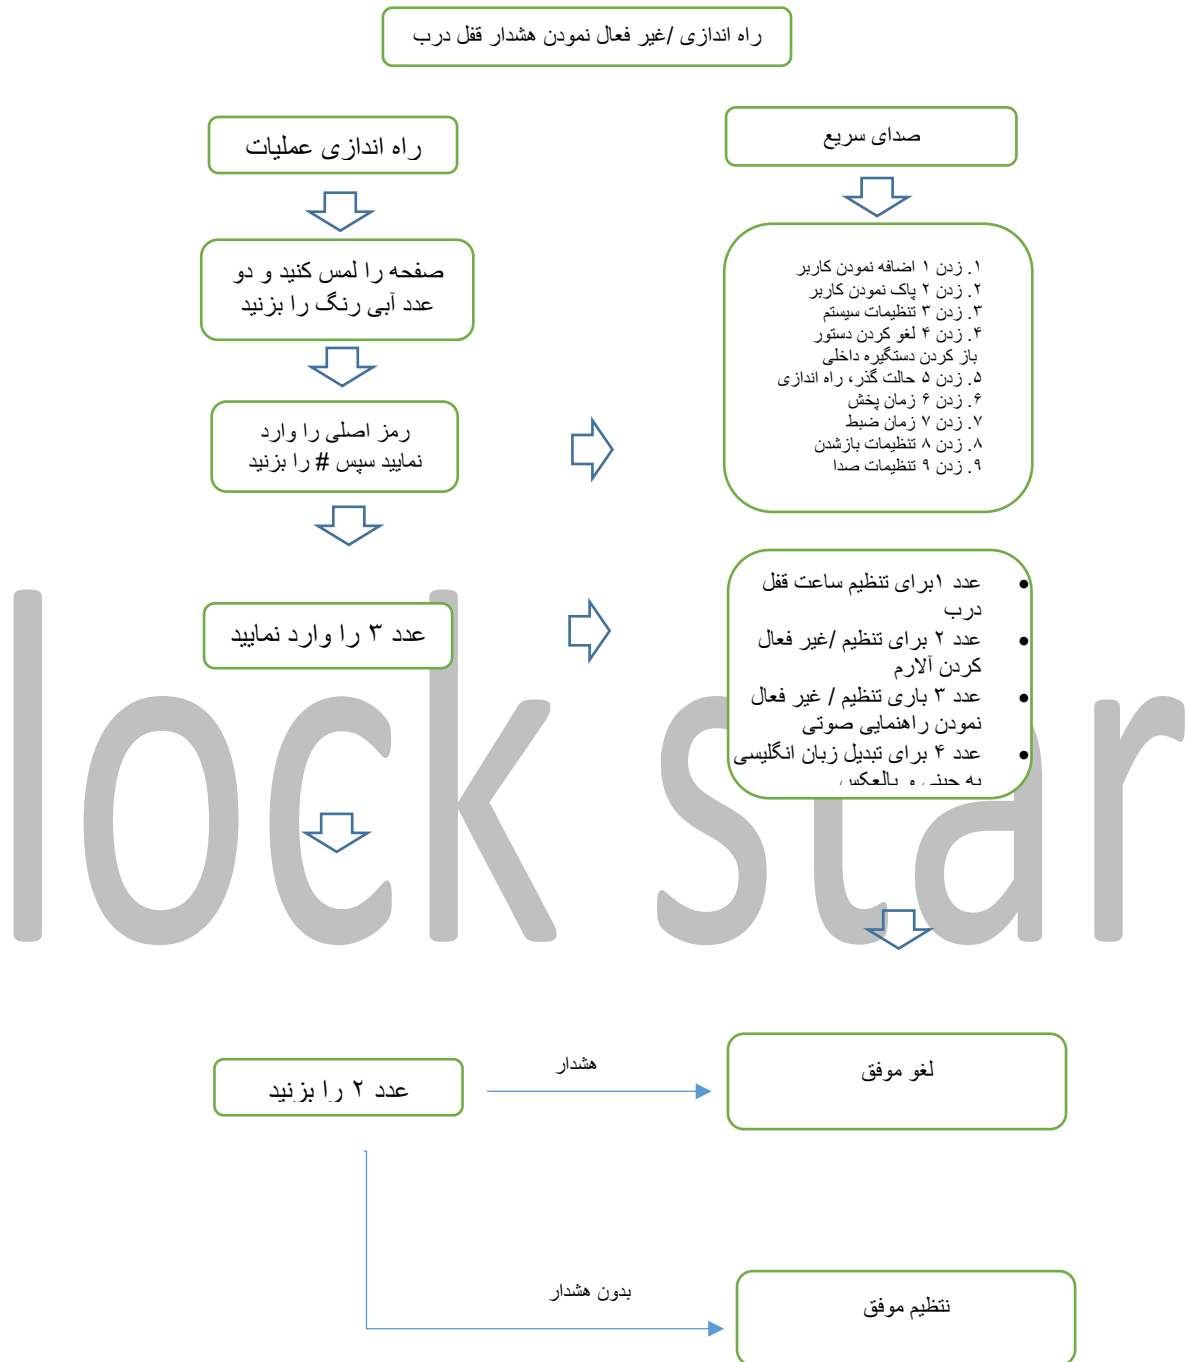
راه اندازی /غیر فعال نمودن هشدار قفل درب

صدای سریع

راه اندازی عملیات

صفحه را لمس کنید و دو عدد آبی رنگ را بزنید

رمز اصلی را وارد نمایید سپس # را بزنید

۱. زدن ۱ اضافه نمودن کاربر
۲. زدن ۲ پاک نمودن کاربر
۳. زدن ۳ تنظیمات سیستم
۴. زدن ۴ لغو کردن دستور باز کردن دستگیره داخلی
۵. زدن ۵ حالت گذر، راه اندازی
۶. زدن ۶ زمان پخش
۷. زدن ۷ زمان ضبط
۸. زدن ۸ تنظیمات بازشدن
۹. زدن ۹ تنظیمات صدا

عدد ۳ را وارد نمایید

• عدد ۱برای تنظیم ساعت قفل درب
• عدد ۲ برای تنظیم /غیر فعال کردن آلارم
• عدد ۳ باری تنظیم / غیر فعال نمودن راهنمایی صوتی
• عدد ۴ برای تبدیل زبان انگلیسی به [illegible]

lock star

عدد ۲ را بزنید

هشدار

لغو موفق

بدون هشدار

تنظیم موفق